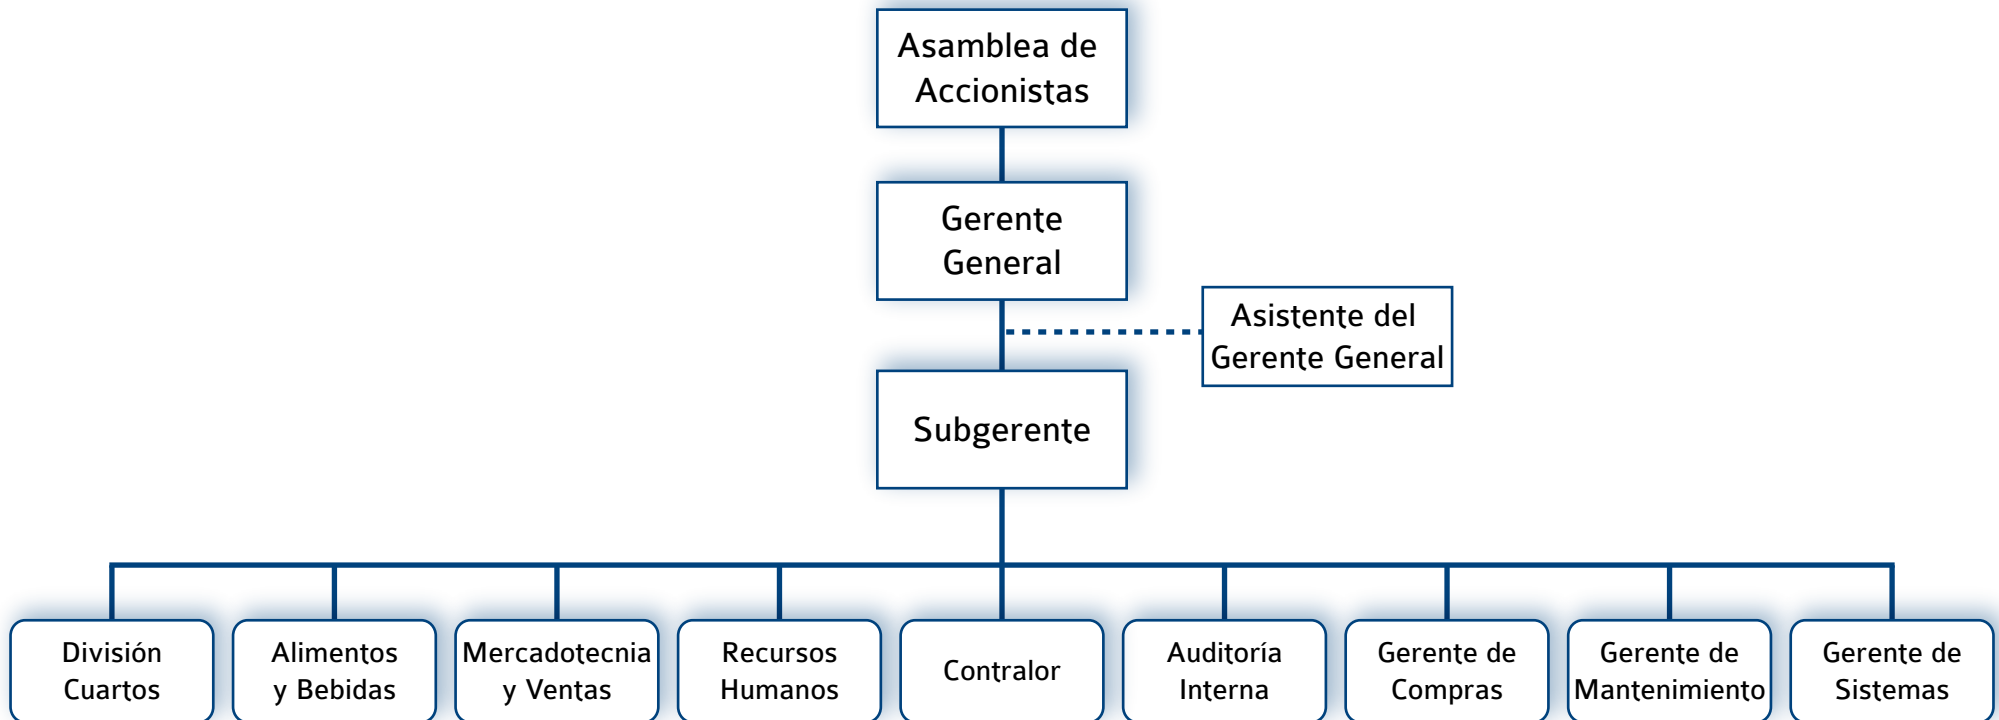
Asamblea de Accionistas

Gerente General

Asistente del Gerente General

Subgerente

División Cuartos

Alimentos y Bebidas

Mercadotecnia y Ventas

Recursos Humanos

Contralor

Auditoría Interna

Gerente de Compras

Gerente de Mantenimiento

Gerente de Sistemas